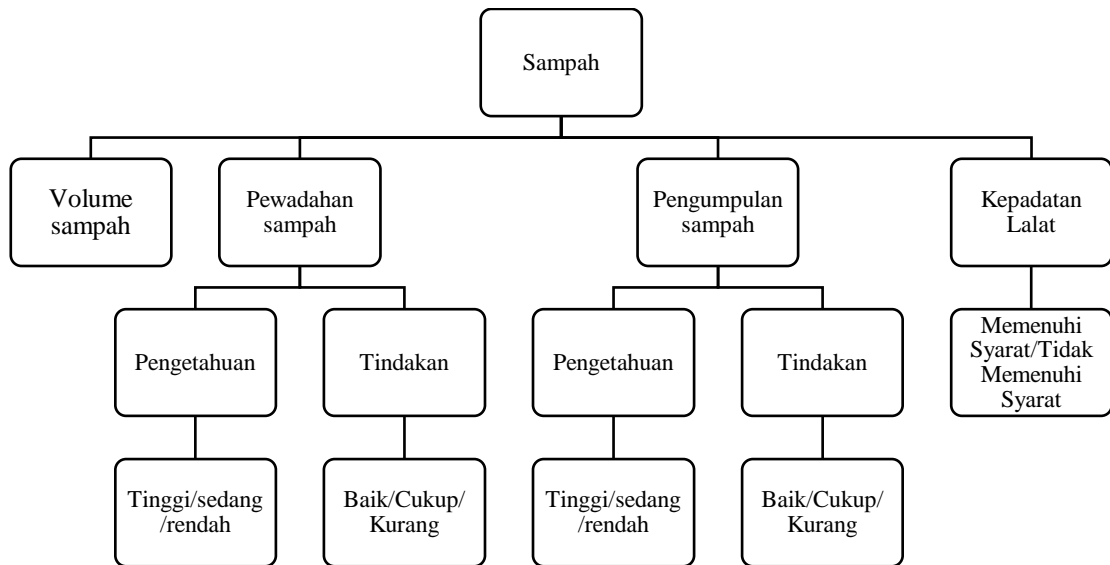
Sampah

Volume sampah

Pewadahan sampah

Pengetahuan

Tinggi/sedang /rendah

Tindakan

Baik/Cukup/ Kurang

Pengumpulan sampah

Pengetahuan

Tinggi/sedang /rendah

Tindakan

Baik/Cukup/ Kurang

Kepadatan Lalat

Memenuhi Syarat/Tidak Memenuhi Syarat